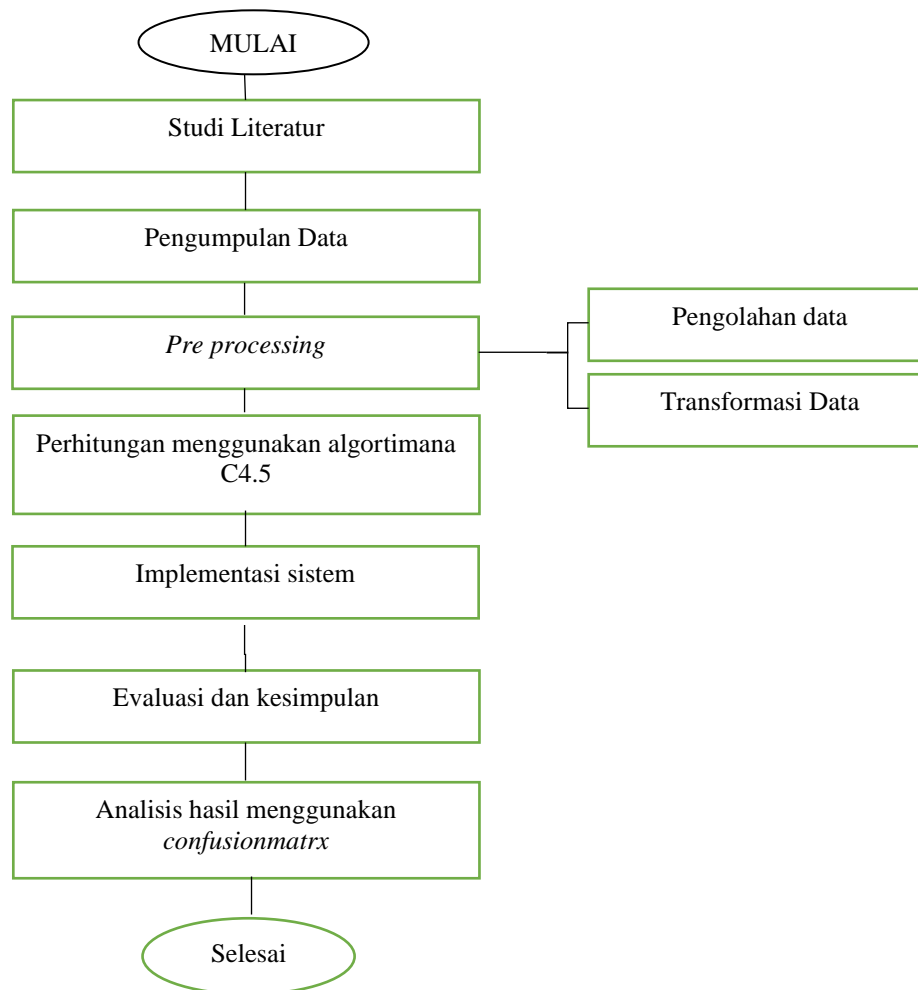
MULAI

Studi Literatur

Pengumpulan Data

*Pre processing*

Pengolahan data

Transformasi Data

Perhitungan menggunakan algortimana C4.5

Implementasi sistem

Evaluasi dan kesimpulan

Analisis hasil menggunakan *confusionmatrx*

Selesai